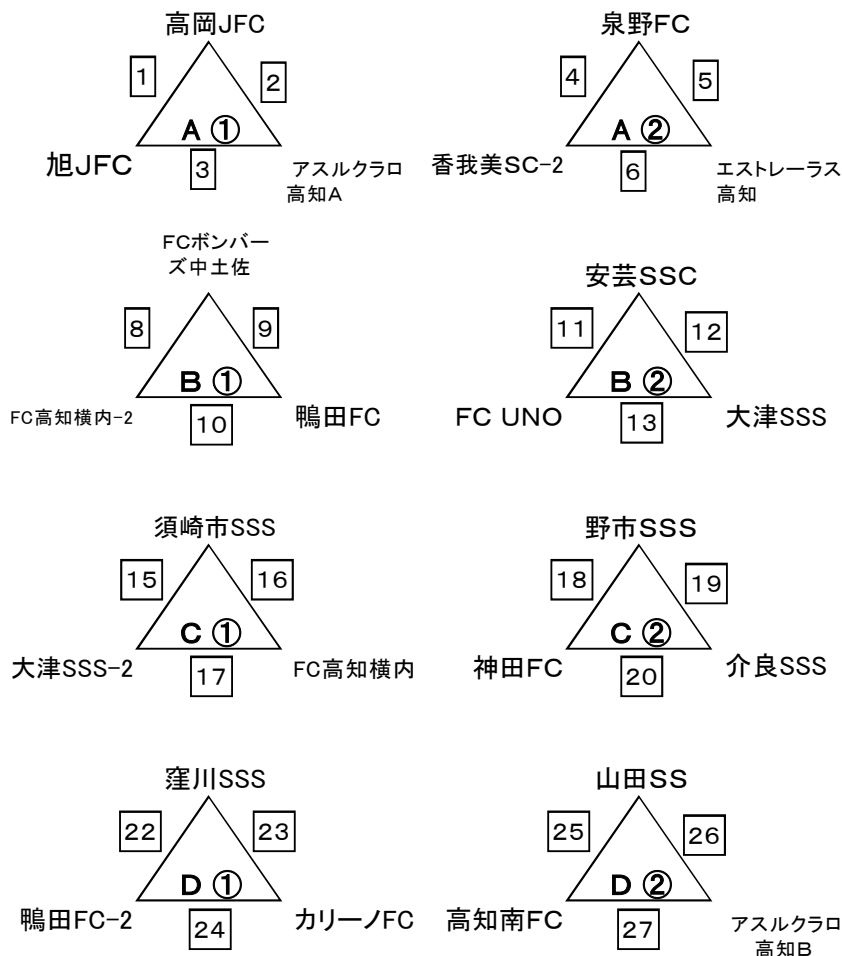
高岡JFC
1
2
A ①
旭JFC
3
アスルクラロ高知A

泉野FC
4
5
A ②
香我美SC-2
6
エストレーラス高知

FCボンバーズ中土佐
8
9
B ①
FC高知横内-2
10
鴨田FC

安芸SSC
11
12
B ②
FC UNO
13
大津SSS

須崎市SSS
15
16
C ①
大津SSS-2
17
FC高知横内

野市SSS
18
19
C ②
神田FC
20
介良SSS

窪川SSS
22
23
D ①
鴨田FC-2
24
カリーノFC

山田SS
25
26
D ②
高知南FC
27
アスルクラロ高知B